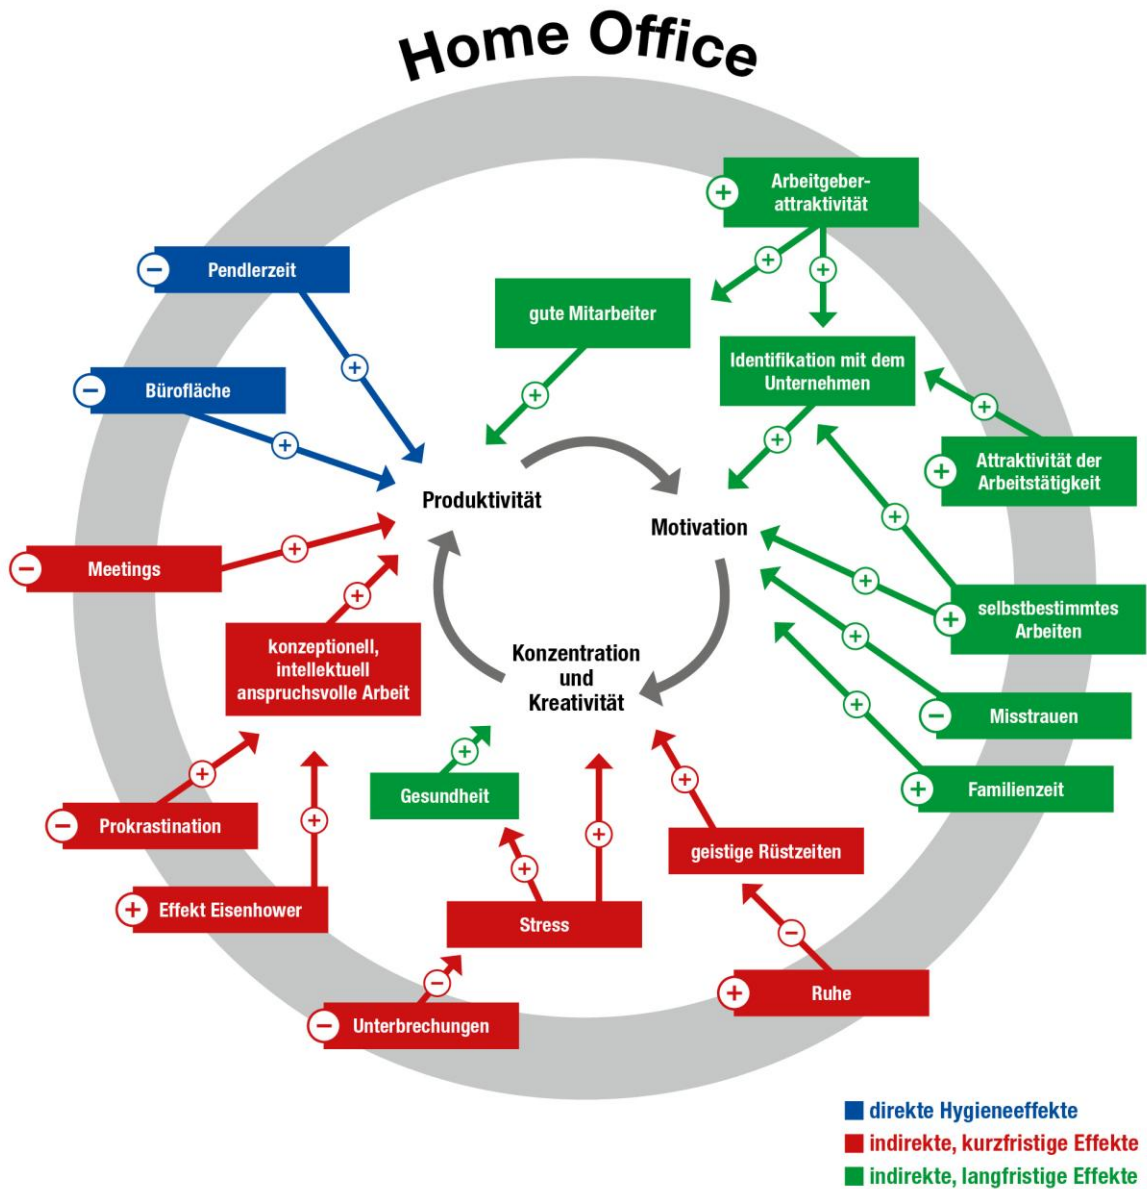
Home Office

+ Arbeitgeberattraktivität
+
+
− Pendlerzeit
gute Mitarbeiter
+
Identifikation mit dem Unternehmen
− Bürofläche
+
+
+
+
+ Attraktivität der Arbeitstätigkeit
Produktivität
Motivation
+
− Meetings
+
+
+
+
+ selbstbestimmtes Arbeiten
konzeptionell, intellektuell anspruchsvolle Arbeit
Konzentration und Kreativität
+
− Misstrauen
+
+ Familienzeit
+
Gesundheit
+
+
− Prokrastination
+
+
geistige Rüstzeiten
+
+ Effekt Eisenhower
Stress
−
−
+ Ruhe
− Unterbrechungen

direkte Hygieneeffekte
indirekte, kurzfristige Effekte
indirekte, langfristige Effekte